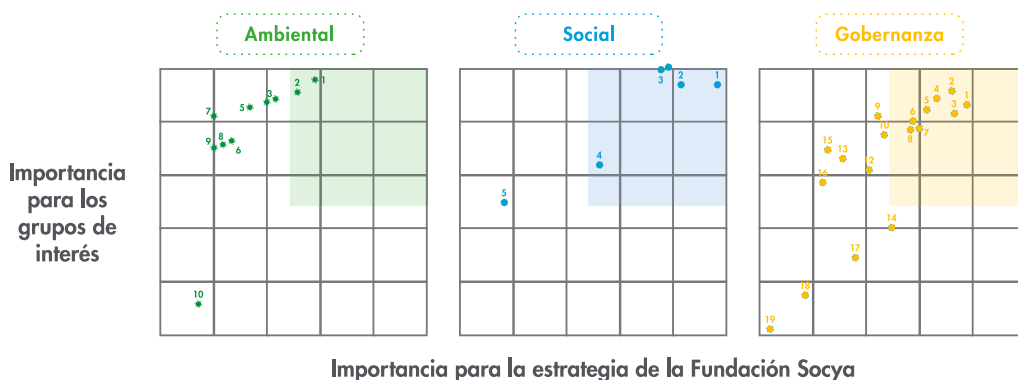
Ambiental

Social

Gobernanza

Importancia para los grupos de interés

1
2
3
4
5
7
8
9
6
10

3
2
1
4
5

4
2
5
1
3
9
6
10
8
7
15
13
12
16
14
17
18
19

Importancia para la estrategia de la Fundación Socya